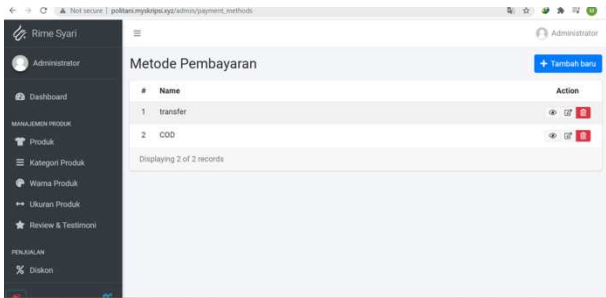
Not secure | politani.myskripsi.xyz/admin/payment_methods

Rime Syari

Administrator

Dashboard

MANAJEMEN PRODUK

Produk

Kategori Produk

Warna Produk

Ukuran Produk

Review & Testimoni

PENJUALAN

Diskon

Administrator

Metode Pembayaran

+ Tambah baru

| # | Name | Action |
|---|---|---|
| 1 | transfer | |
| 2 | COD | |

Displaying 2 of 2 records